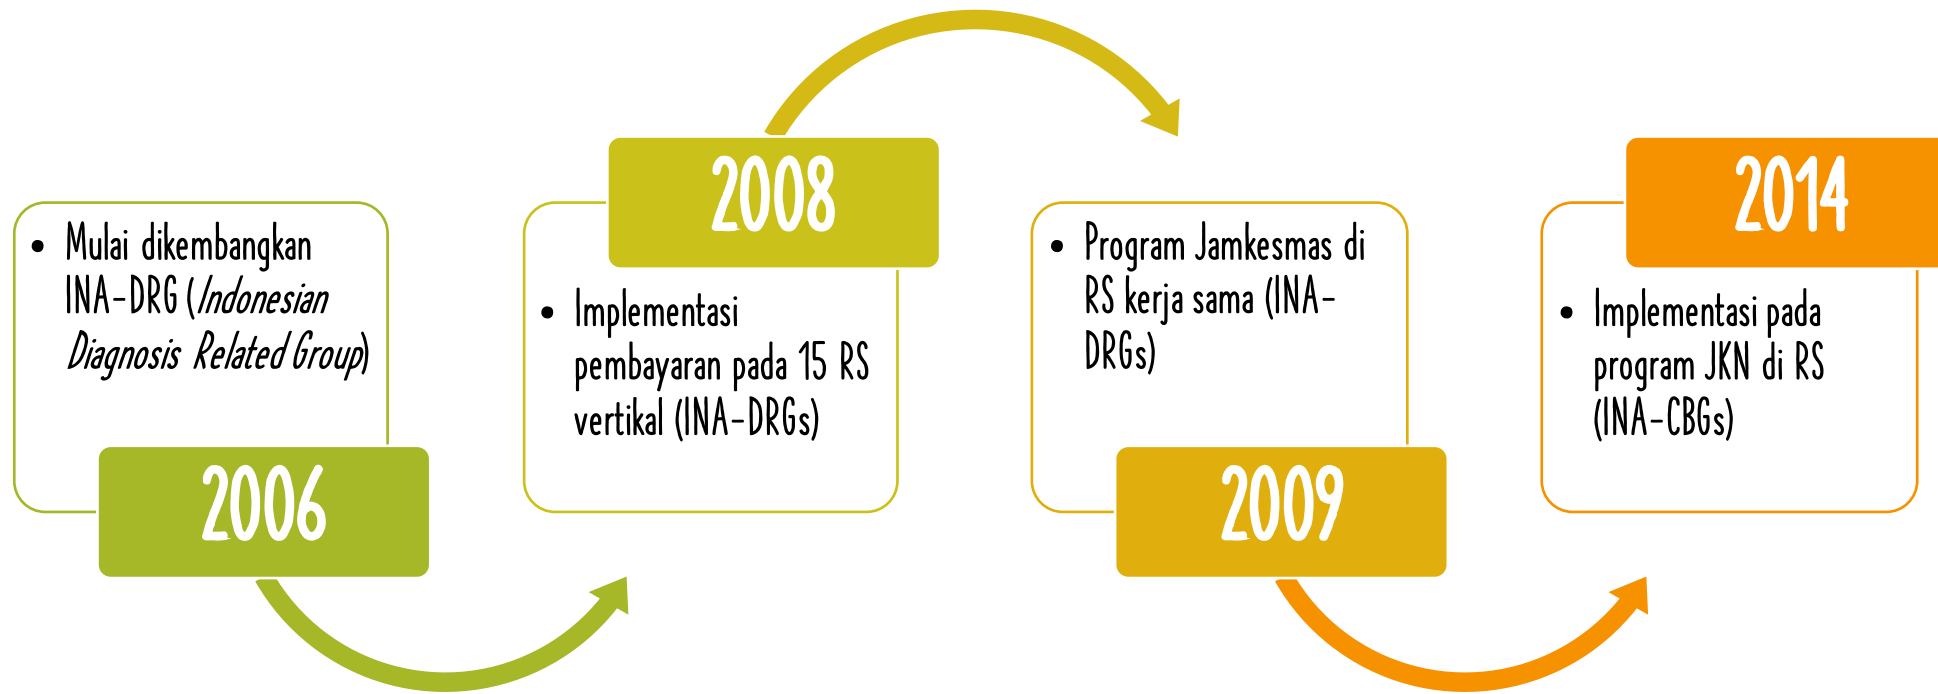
• Mulai dikembangkan INA-DRG (*Indonesian Diagnosis Related Group*)

2006

2008

• Implementasi pembayaran pada 15 RS vertikal (INA-DRGs)

• Program Jamkesmas di RS kerja sama (INA-DRGs)

2009

2014

• Implementasi pada program JKN di RS (INA-CBGs)